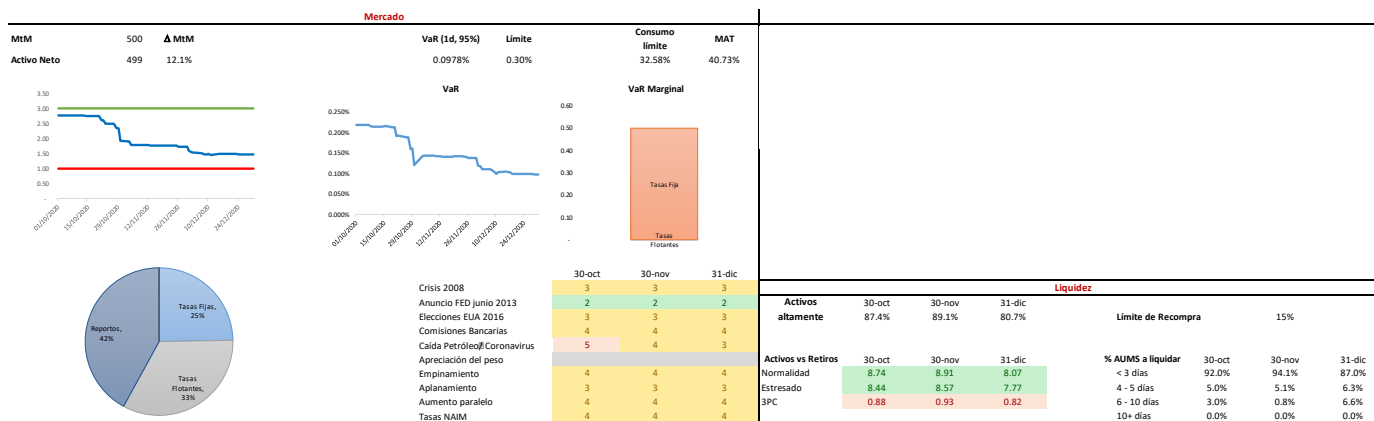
Mercado

MtM 500 Δ MtM
Activo Neto 499 12.1%

| VaR (1d, 95%) | Límite | Consumo límite | MAT |
|---|---|---|---|
| 0.0978% | 0.30% | 32.58% | 40.73% |

3.50
3.00
2.50
2.00
1.50
1.00
0.50
-
01/10/2020 15/10/2020 29/10/2020 12/11/2020 26/11/2020 10/12/2020 24/12/2020

VaR
0.250%
0.200%
0.150%
0.100%
0.050%
0.000%
01/10/2020 15/10/2020 29/10/2020 12/11/2020 26/11/2020 10/12/2020 24/12/2020

VaR Marginal
0.60
0.50
0.40
0.30
0.20
0.10
-
Tasas Fija
Tasas Flotantes

Tasas Fijas, 25%
Reportos, 42%
Tasas Flotantes, 33%

| | 30-oct | 30-nov | 31-dic |
|---|---|---|---|
| Crisis 2008 | 3 | 3 | 3 |
| Anuncio FED junio 2013 | 2 | 2 | 2 |
| Elecciones EUA 2016 | 3 | 3 | 3 |
| Comisiones Bancarias | 4 | 4 | 4 |
| Caída Petróleo/Coronavirus | 5 | 4 | 3 |
| Apreciación del peso | | | |
| Empinamiento | 4 | 4 | 4 |
| Aplanamiento | 3 | 3 | 3 |
| Aumento paralelo | 4 | 4 | 4 |
| Tasas NAIM | 4 | 4 | 4 |

Liquidez

| Activos altamente | 30-oct | 30-nov | 31-dic |
|---|---|---|---|
| | 87.4% | 89.1% | 80.7% |

Límite de Recompra 15%

| Activos vs Retiros | 30-oct | 30-nov | 31-dic |
|---|---|---|---|
| Normalidad | 8.74 | 8.91 | 8.07 |
| Estresado | 8.44 | 8.57 | 7.77 |
| 3PC | 0.88 | 0.93 | 0.82 |

| % AUMS a liquidar | 30-oct | 30-nov | 31-dic |
|---|---|---|---|
| < 3 días | 92.0% | 94.1% | 87.0% |
| 4 - 5 días | 5.0% | 5.1% | 6.3% |
| 6 - 10 días | 3.0% | 0.8% | 6.6% |
| 10+ días | 0.0% | 0.0% | 0.0% |